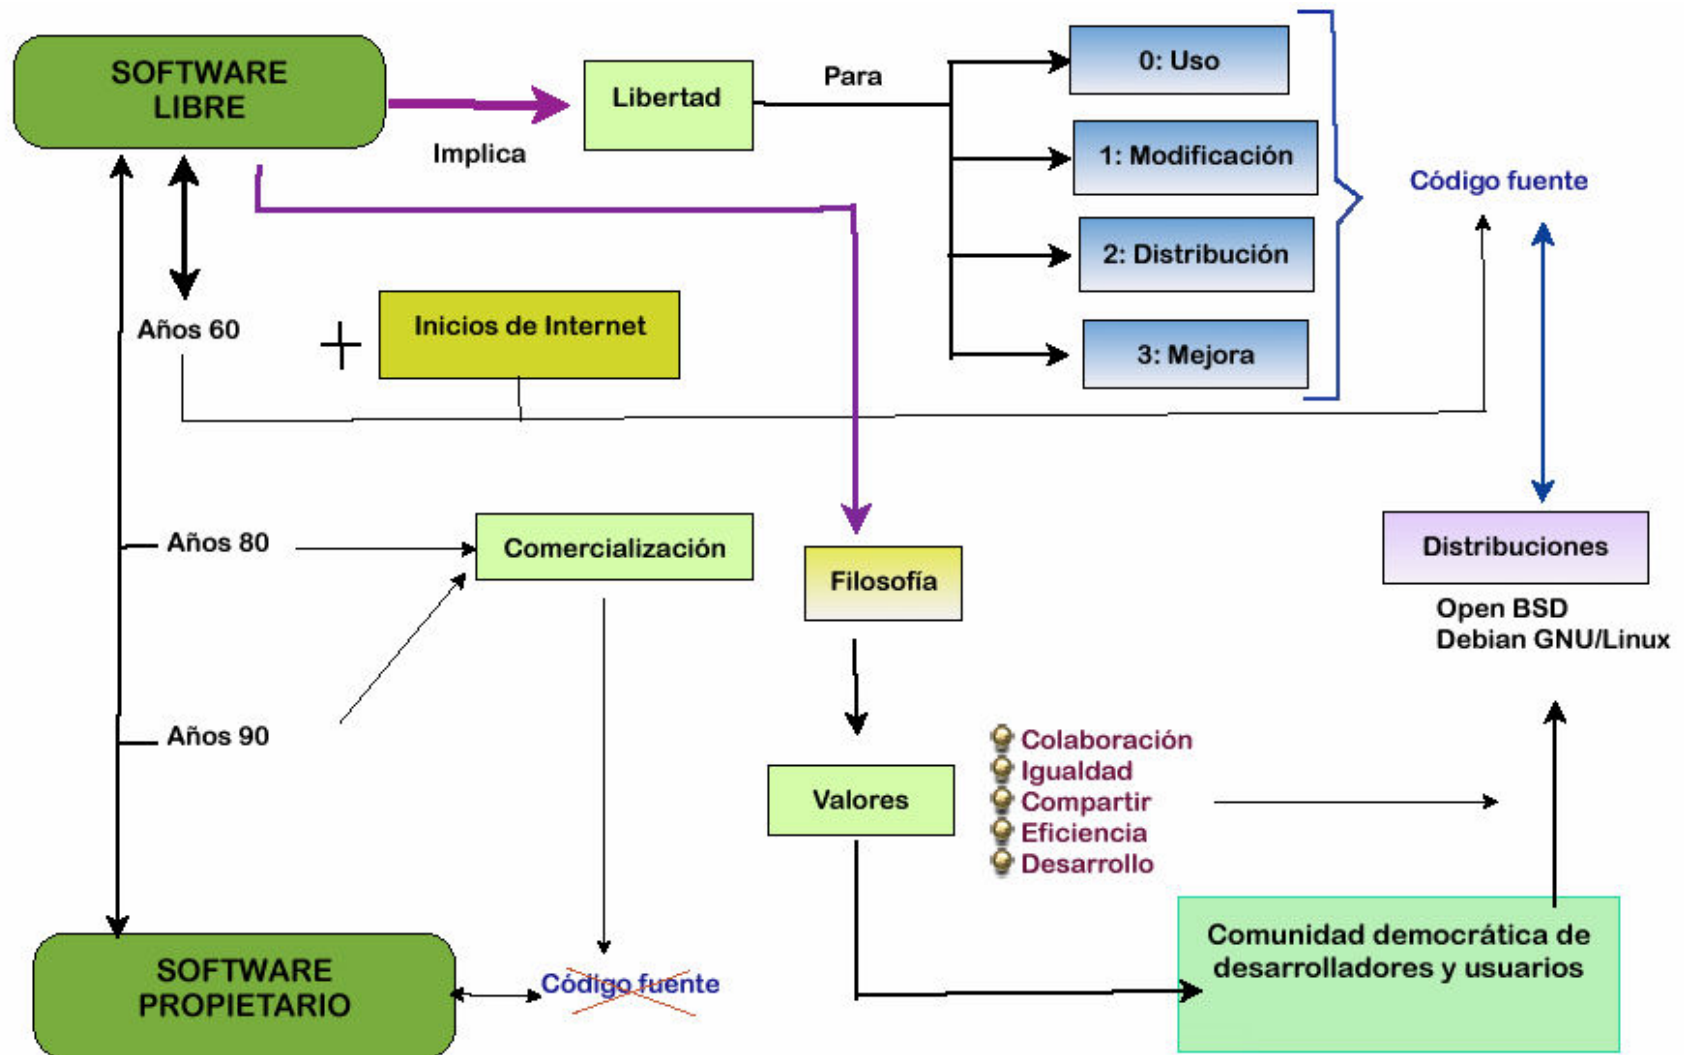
SOFTWARE LIBRE

Implica

Libertad

Para

0: Uso

1: Modificación

2: Distribución

3: Mejora

Código fuente

Años 60

+

Inicios de Internet

Años 80

Comercialización

Filosofía

Distribuciones

Open BSD
Debian GNU/Linux

Años 90

Valores

Colaboración
Igualdad
Compartir
Eficiencia
Desarrollo

Comunidad democrática de desarrolladores y usuarios

SOFTWARE PROPIETARIO

Código fuente